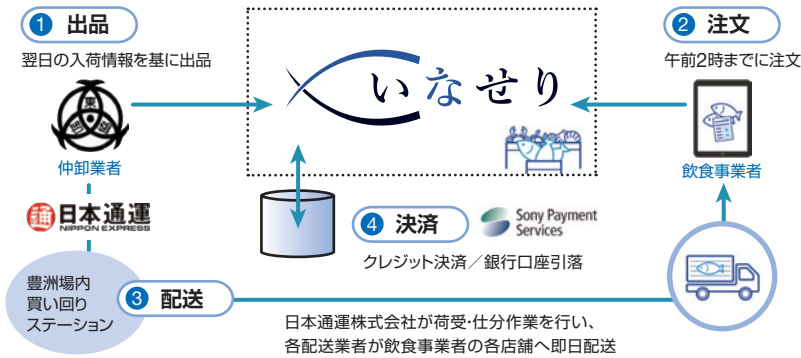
1 出品
翌日の入荷情報を基に出品

仲卸業者

日本通運
NIPPON EXPRESS

豊洲場内
買い回り
ステーション

いなせり

2 注文
午前2時までに注文

飲食事業者

4 決済
Sony Payment Services
クレジット決済／銀行口座引落

3 配送
日本通運株式会社が荷受･仕分作業を行い、
各配送業者が飲食事業者の各店舗へ即日配送